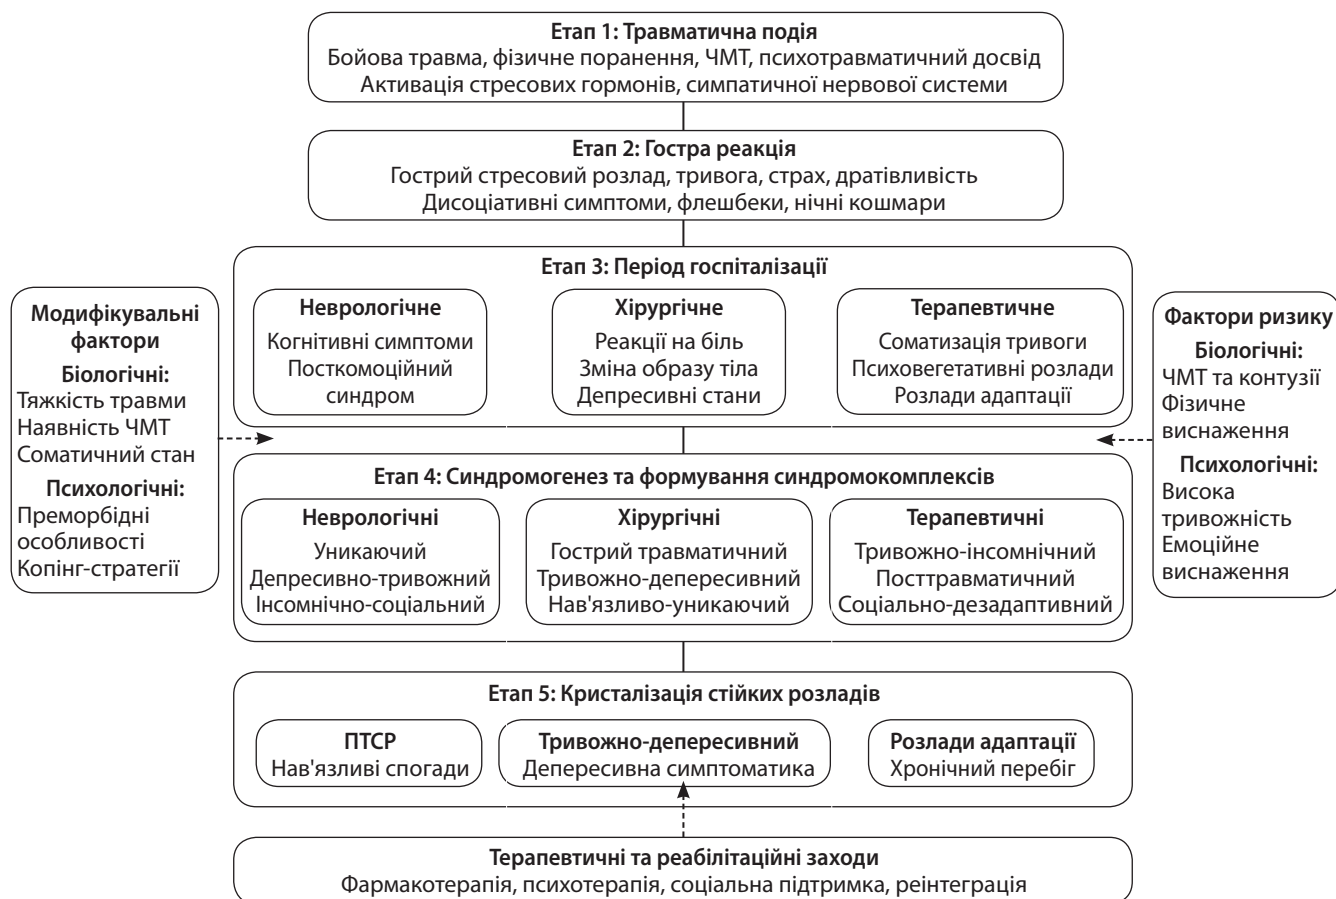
Етап 1: Травматична подія
Бойова травма, фізичне поранення, ЧМТ, психотравматичний досвід
Активація стресових гормонів, симпатичної нервової системи

Етап 2: Гостра реакція
Гострий стресовий розлад, тривога, страх, дратівливість
Дисоціативні симптоми, флешбеки, нічні кошмари

Модифікувальні фактори
Біологічні:
Тяжкість травми
Наявність ЧМТ
Соматичний стан
Психологічні:
Преморбідні особливості
Копінг-стратегії

Етап 3: Період госпіталізації

Неврологічне
Когнітивні симптоми
Посткомоційний синдром

Хірургічне
Реакції на біль
Зміна образу тіла
Депресивні стани

Терапевтичне
Соматизація тривоги
Психовегетативні розлади
Розлади адаптації

Фактори ризику
Біологічні:
ЧМТ та контузії
Фізичне виснаження
Психологічні:
Висока тривожність
Емоційне виснаження

Етап 4: Синдромогенез та формування синдромокомплексів

Неврологічні
Уникаючий
Депресивно-тривожний
Інсомнічно-соціальний

Хірургічні
Гострий травматичний
Тривожно-депересивний
Нав'язливо-уникаючий

Терапевтичні
Тривожно-інсомнічний
Посттравматичний
Соціально-дезадаптивний

Етап 5: Кристалізація стійких розладів

ПТСР
Нав'язливі спогади

Тривожно-депересивний
Депересивна симптоматика

Розлади адаптації
Хронічний перебіг

Терапевтичні та реабілітаційні заходи
Фармакотерапія, психотерапія, соціальна підтримка, реінтеграція